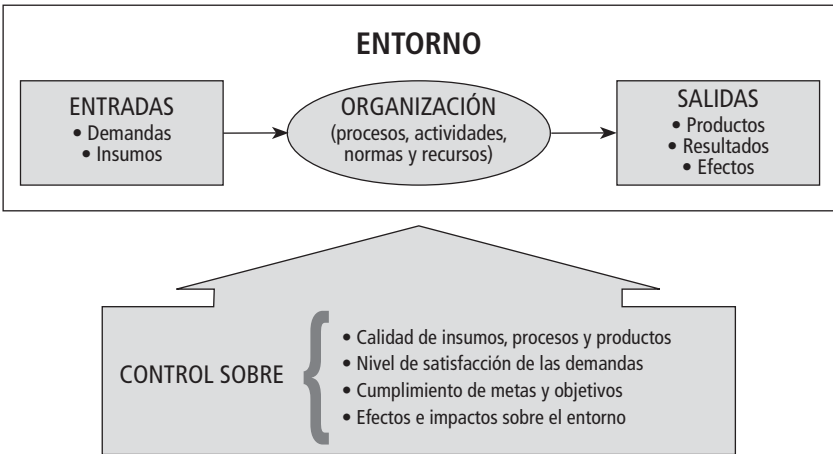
ENTORNO

ENTRADAS
• Demandas
• Insumos

ORGANIZACIÓN
(procesos, actividades, normas y recursos)

SALIDAS
• Productos
• Resultados
• Efectos

CONTROL SOBRE

• Calidad de insumos, procesos y productos
• Nivel de satisfacción de las demandas
• Cumplimiento de metas y objetivos
• Efectos e impactos sobre el entorno